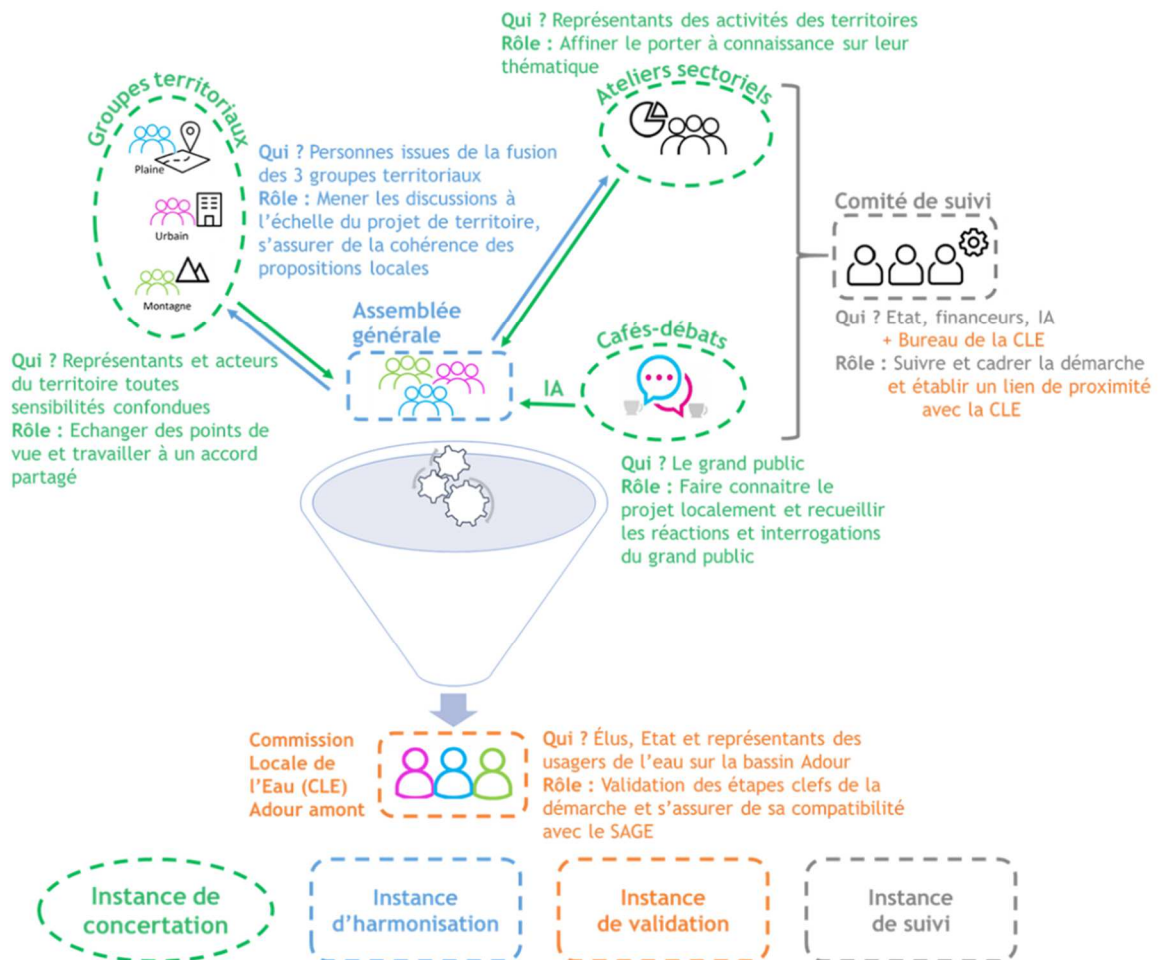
Qui ? Représentants des activités des territoires
Rôle : Affiner le porter à connaissance sur leur thématique

Groupes territoriaux

Plaine

Urbain

Montagne

Ateliers sectoriels

Qui ? Personnes issues de la fusion des 3 groupes territoriaux
Rôle : Mener les discussions à l'échelle du projet de territoire, s'assurer de la cohérence des propositions locales

Comité de suivi

Qui ? Etat, financeurs, IA
+ Bureau de la CLE
Rôle : Suivre et cadrer la démarche et établir un lien de proximité avec la CLE

Assemblée générale

Cafés-débats

IA

Qui ? Représentants et acteurs du territoire toutes sensibilités confondues
Rôle : Echanger des points de vue et travailler à un accord partagé

Qui ? Le grand public
Rôle : Faire connaitre le projet localement et recueillir les réactions et interrogations du grand public

Commission Locale de l'Eau (CLE) Adour amont

Qui ? Élus, Etat et représentants des usagers de l'eau sur la bassin Adour
Rôle : Validation des étapes clefs de la démarche et s'assurer de sa compatibilité avec le SAGE

Instance de concertation

Instance d'harmonisation

Instance de validation

Instance de suivi